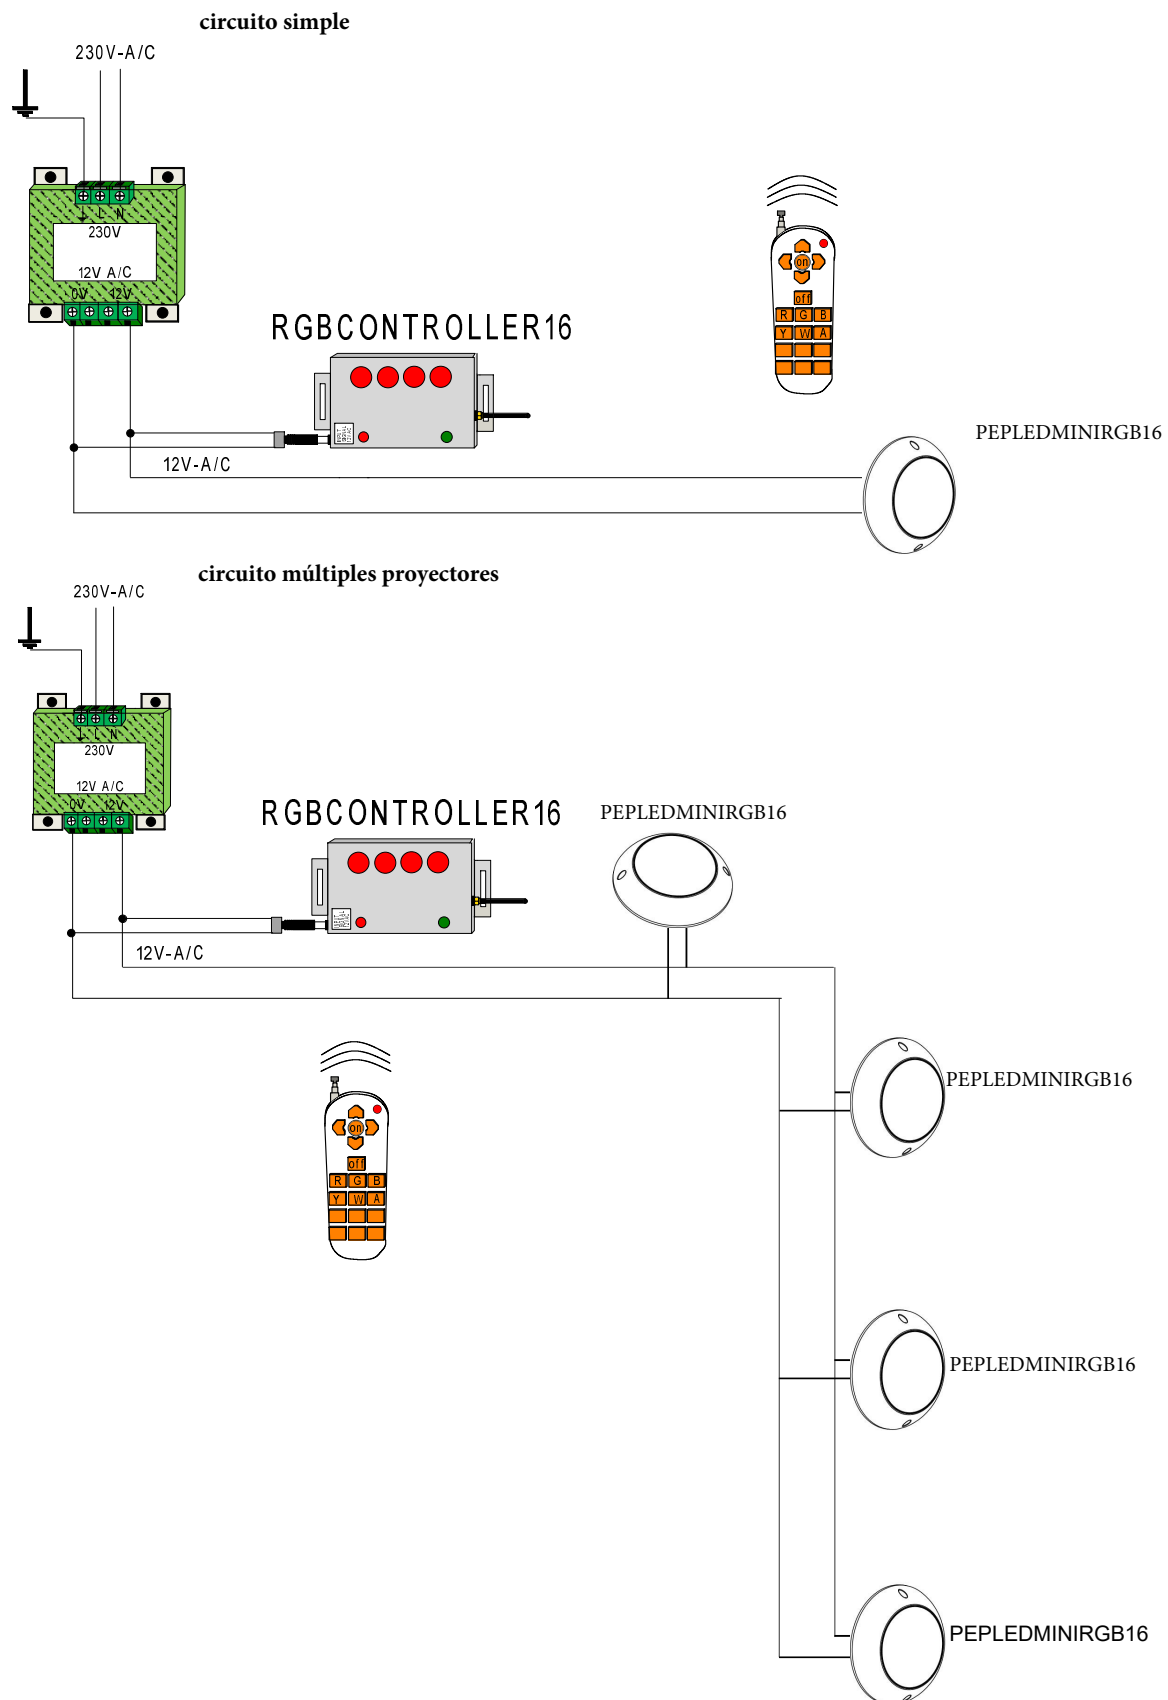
circuito simple

230V-A/C

L N

230V

12V A/C

0V 12V

RGBCONTROLLER16

on

off

R G B

Y W A

PEPLEDMINIRGB16

12V-A/C

circuito múltiples proyectores

230V-A/C

L N

230V

12V A/C

0V 12V

RGBCONTROLLER16

PEPLEDMINIRGB16

12V-A/C

on

off

R G B

Y W A

PEPLEDMINIRGB16

PEPLEDMINIRGB16

PEPLEDMINIRGB16